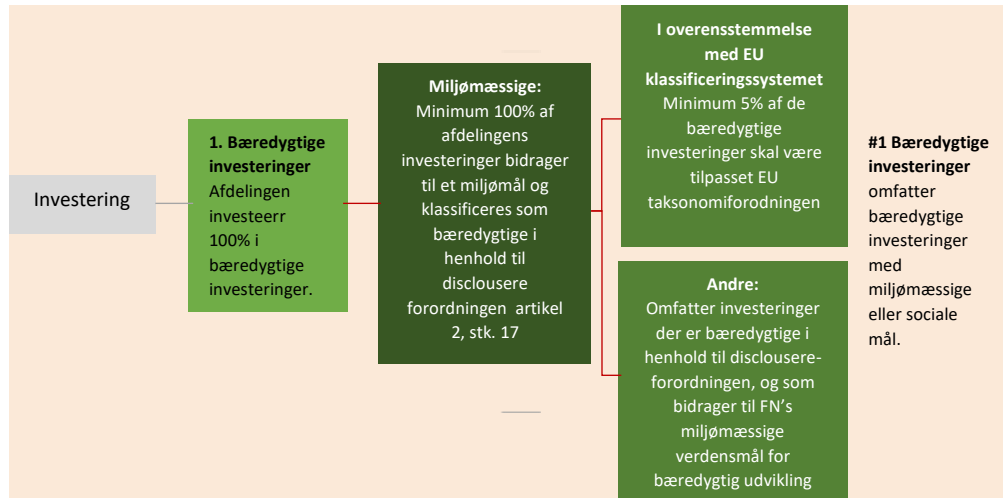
Investering

**1. Bæredygtige investeringer**
Afdelingen investeerr 100% i bæredygtige investeringer.

**Miljømæssige:**
Minimum 100% af afdelingens investeringer bidrager til et miljømål og klassificeres som bæredygtige i henhold til disclousere forordningen artikel 2, stk. 17

**I overensstemmelse med EU klassificeringssystemet**
Minimum 5% af de bæredygtige investeringer skal være tilpasset EU taksonomiforordningen

**Andre:**
Omfatter investeringer der er bæredygtige i henhold til disclousere-forordningen, og som bidrager til FN's miljømæssige verdensmål for bæredygtig udvikling

**#1 Bæredygtige investeringer** omfatter bæredygtige investeringer med miljømæssige eller sociale mål.